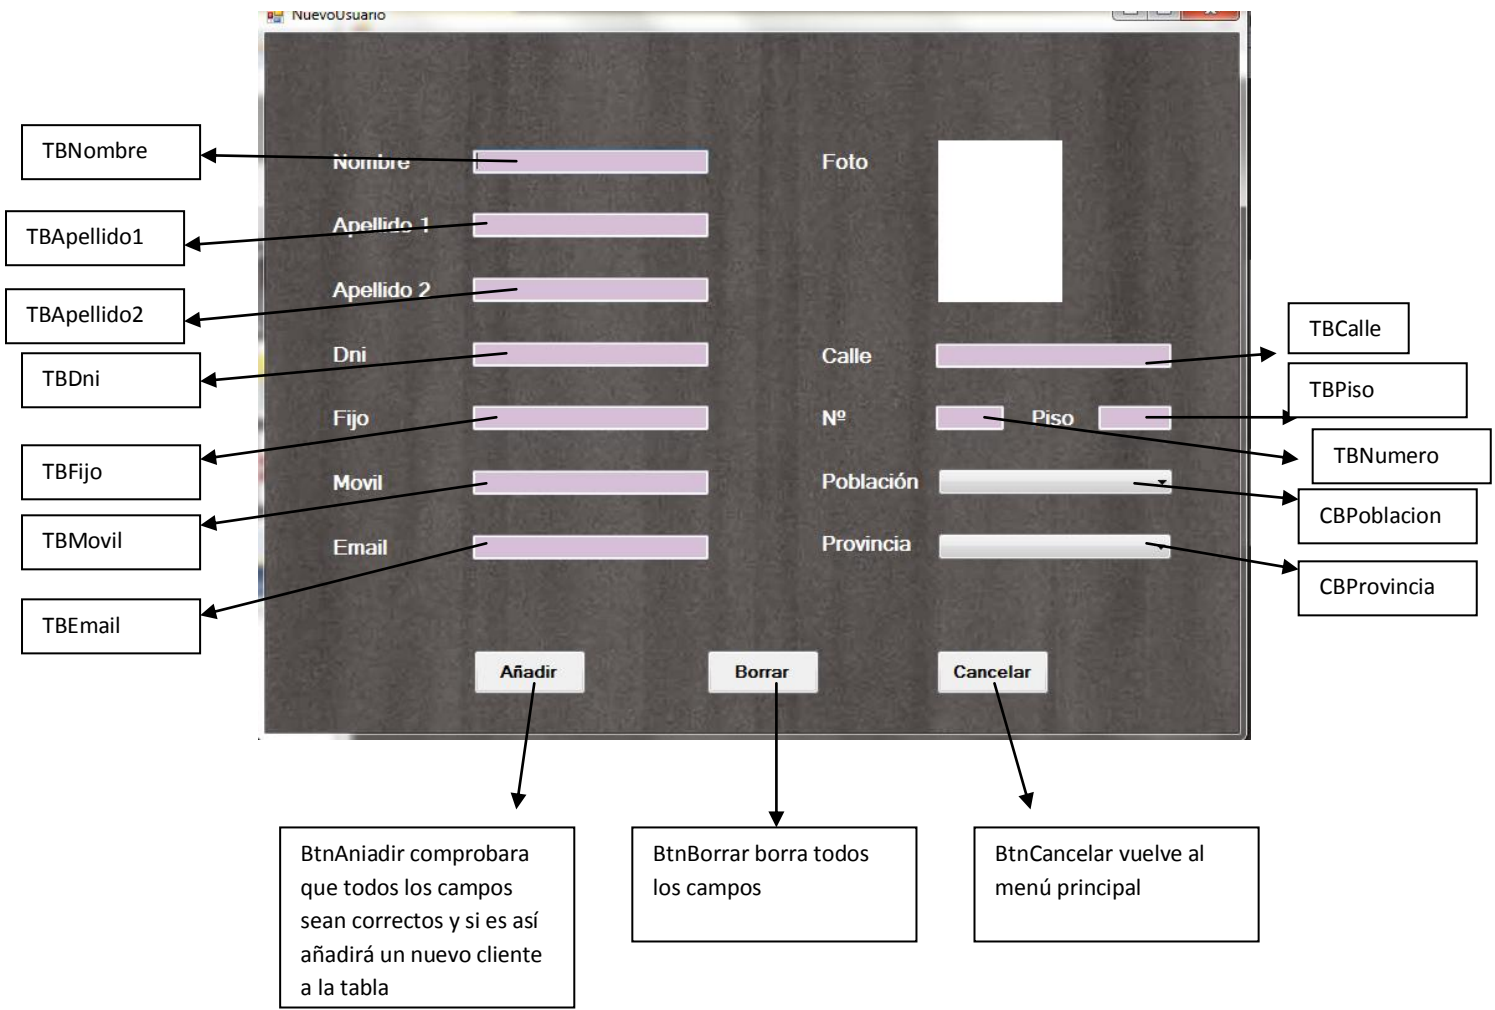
NuevoUsuario

TBNombre
Nombre
Foto

TBApellido1
Apellido 1

TBApellido2
Apellido 2

TBCalle

TBDni
Dni
Calle

TBPiso

Fijo
Nº
Piso

TBNumero

TBFijo

Movil
Población

CBPoblacion

TBMovil

Email
Provincia

CBProvincia

TBEmail

Añadir
Borrar
Cancelar

BtnAniadir comprobara que todos los campos sean correctos y si es así añadirá un nuevo cliente a la tabla

BtnBorrar borra todos los campos

BtnCancelar vuelve al menú principal